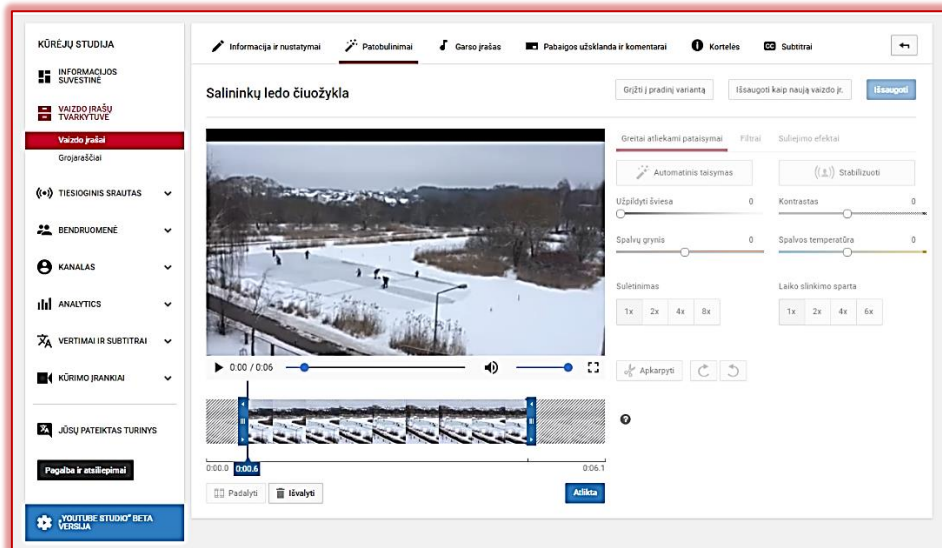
KŪRĖJŲ STUDIJA

INFORMACIJOS SUVESTINĖ

VAIZDO ĮRAŠŲ TVARKYTUVĖ

Vaizdo įrašai

Grojaraščiai

TIESIOGINIS SRAUTAS

BENDRUOMENĖ

KANALAS

ANALYTICS

VERTIMAI IR SUBTITRAI

KŪRIMO ĮRANKIAI

JŪSŲ PATEIKTAS TURINYS

Pagalba ir atsiliepimai

„YOUTUBE STUDIO" BETA VERSIJA

Informacija ir nustatymai | Patobulinimai | Garso įrašas | Pabaigos užsklanda ir komentarai | Kortelės | Subtitrai

Salininkų ledo čiuožykla

Grįžti į pradinį variantą | Išsaugoti kaip naują vaizdo įr. | Išsaugoti

Greitai atliekami pataisymai | Filtrai | Suliejimo efektai

Automatinis taisymas

Stabilizuoti

Užpildyti šviesa 0

Kontrastas 0

Spalvų grynis 0

Spalvos temperatūra 0

Sulėtinimas

1x 2x 4x 8x

Laiko slinkimo sparta

1x 2x 4x 6x

Apkarpyti

0:00 / 0:06

0:00.0 0:00.6 0:06.1

Padalyti | Išvalyti | Atlikta